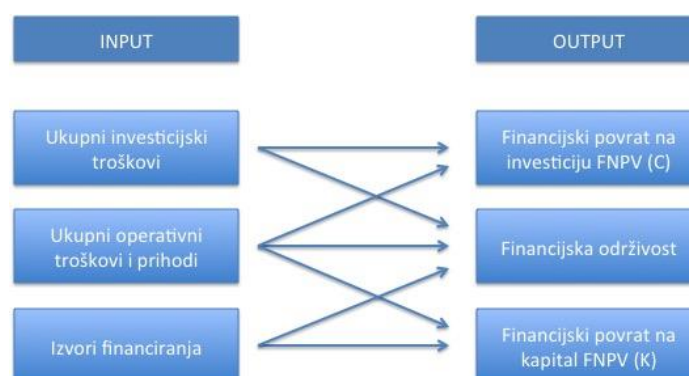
INPUT

OUTPUT

Ukupni investicijski troškovi

Ukupni operativni troškovi i prihodi

Izvori financiranja

Financijski povrat na investiciju FNPV (C)

Financijska održivost

Financijski povrat na kapital FNPV (K)